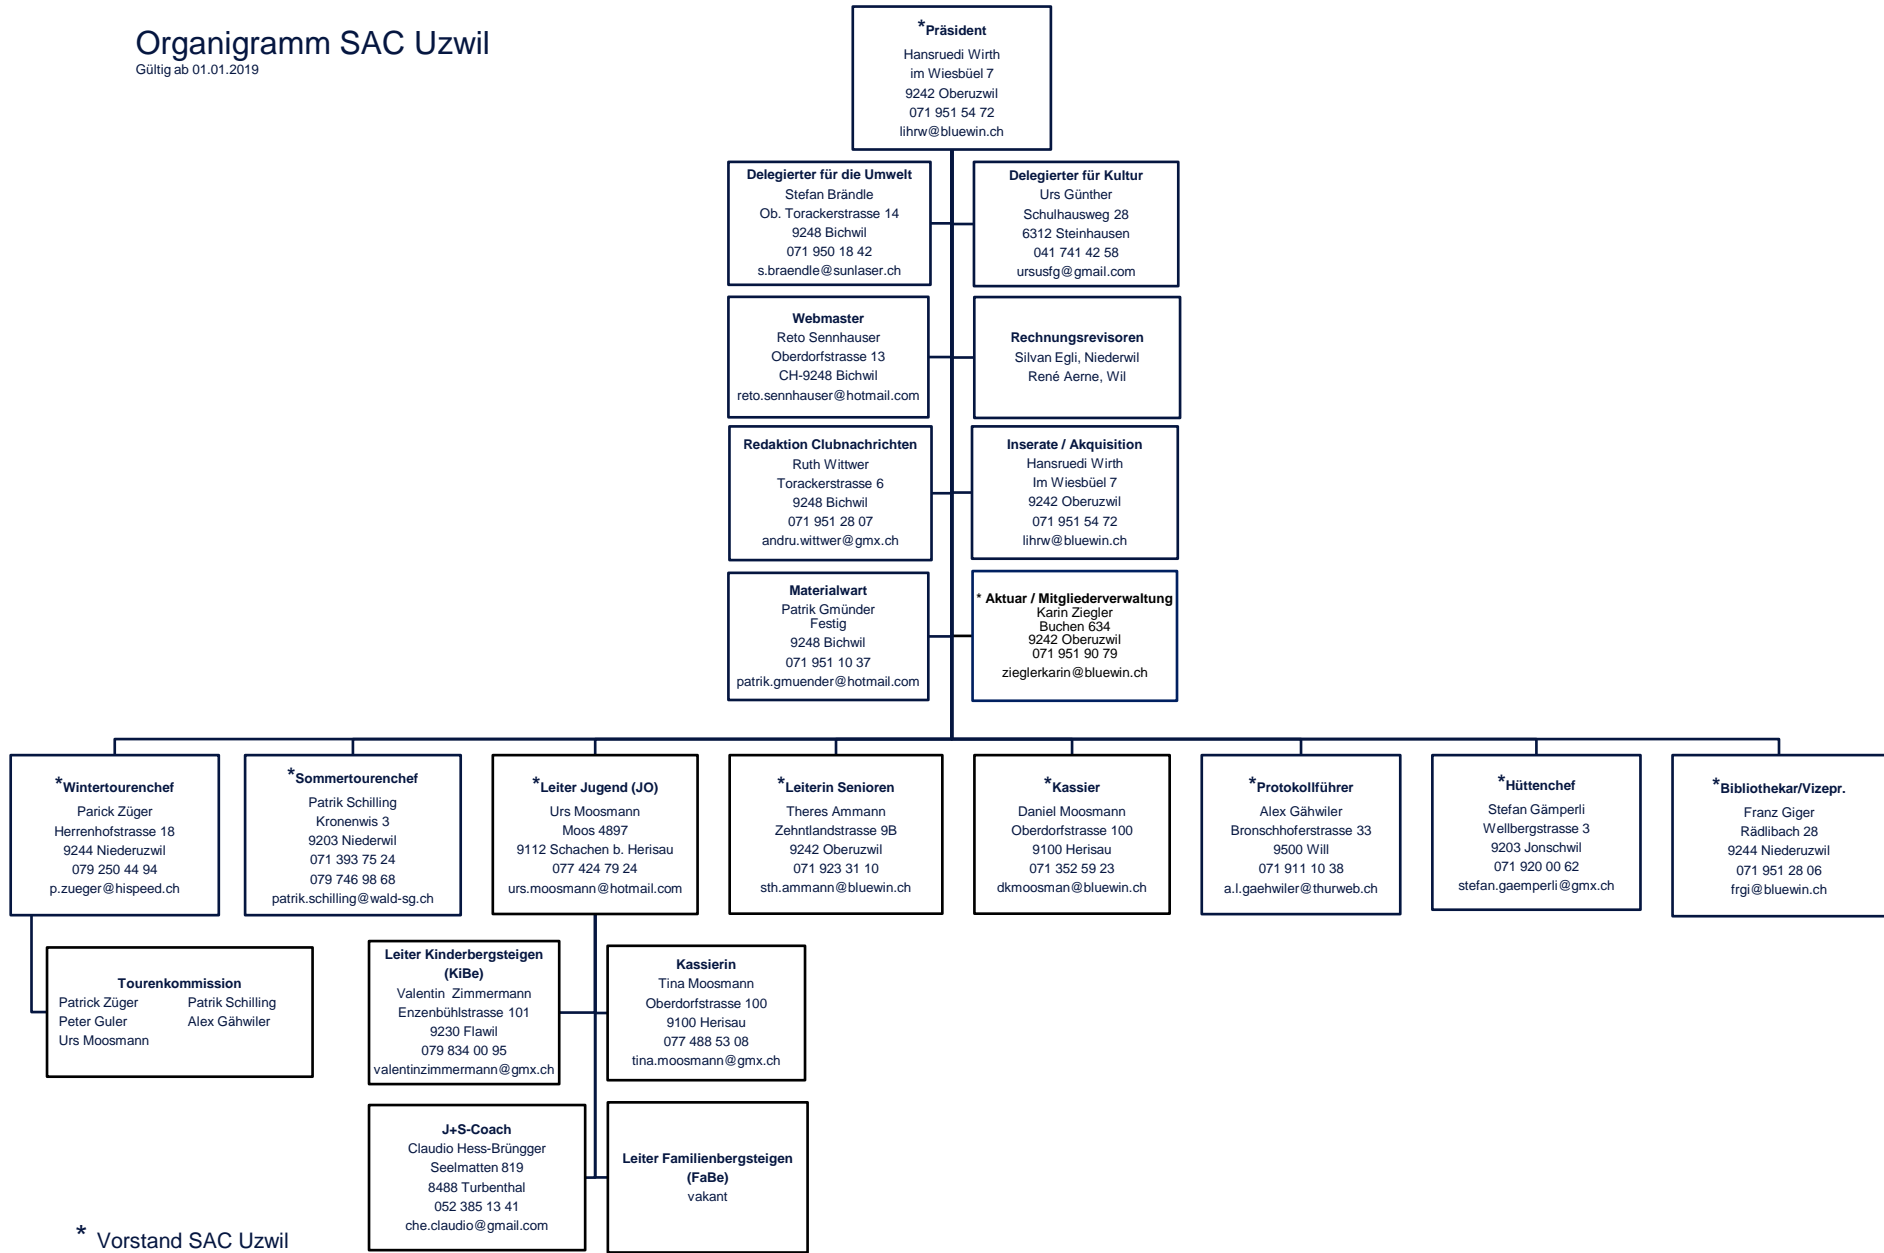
Organigramm SAC Uzwil
Gültig ab 01.01.2019

*Präsident
Hansruedi Wirth
im Wiesbüel 7
9242 Oberuzwil
071 951 54 72
lihrw@bluewin.ch

Delegierter für die Umwelt
Stefan Brändle
Ob. Torackerstrasse 14
9248 Bichwil
071 950 18 42
s.braendle@sunlaser.ch

Delegierter für Kultur
Urs Günther
Schulhausweg 28
6312 Steinhausen
041 741 42 58
ursusfg@gmail.com

Webmaster
Reto Sennhauser
Oberdorfstrasse 13
CH-9248 Bichwil
reto.sennhauser@hotmail.com

Rechnungsrevisoren
Silvan Egli, Niederwil
René Aerne, Wil

Redaktion Clubnachrichten
Ruth Wittwer
Torackerstrasse 6
9248 Bichwil
071 951 28 07
andru.wittwer@gmx.ch

Inserate / Akquisition
Hansruedi Wirth
Im Wiesbüel 7
9242 Oberuzwil
071 951 54 72
lihrw@bluewin.ch

Materialwart
Patrik Gmünder
Festig
9248 Bichwil
071 951 10 37
patrik.gmuender@hotmail.com

* Aktuar / Mitgliederverwaltung
Karin Ziegler
Buchen 634
9242 Oberuzwil
071 951 90 79
zieglerkarin@bluewin.ch

*Wintertourenchef
Parick Züger
Herrenhofstrasse 18
9244 Niederuzwil
079 250 44 94
p.zueger@hispeed.ch

*Sommertourenchef
Patrik Schilling
Kronenwis 3
9203 Niederwil
071 393 75 24
079 746 98 68
patrik.schilling@wald-sg.ch

*Leiter Jugend (JO)
Urs Moosmann
Moos 4897
9112 Schachen b. Herisau
077 424 79 24
urs.moosmann@hotmail.com

*Leiterin Senioren
Theres Ammann
Zehntlandstrasse 9B
9242 Oberuzwil
071 923 31 10
sth.ammann@bluewin.ch

*Kassier
Daniel Moosmann
Oberdorfstrasse 100
9100 Herisau
071 352 59 23
dkmoosman@bluewin.ch

*Protokollführer
Alex Gähwiler
Bronschhoferstrasse 33
9500 Will
071 911 10 38
a.l.gaehwiler@thurweb.ch

*Hüttenchef
Stefan Gämperli
Wellbergstrasse 3
9203 Jonschwil
071 920 00 62
stefan.gaemperli@gmx.ch

*Bibliothekar/Vizepr.
Franz Giger
Rädlibach 28
9244 Niederuzwil
071 951 28 06
frgi@bluewin.ch

Tourenkommission
Patrick Züger
Patrik Schilling
Peter Guler
Alex Gähwiler
Urs Moosmann

Leiter Kinderbergsteigen (KiBe)
Valentin Zimmermann
Enzenbühlstrasse 101
9230 Flawil
079 834 00 95
valentinzimmermann@gmx.ch

Kassierin
Tina Moosmann
Oberdorfstrasse 100
9100 Herisau
077 488 53 08
tina.moosmann@gmx.ch

J+S-Coach
Claudio Hess-Brüngger
Seelmatten 819
8488 Turbenthal
052 385 13 41
che.claudio@gmail.com

Leiter Familienbergsteigen (FaBe)
vakant

* Vorstand SAC Uzwil